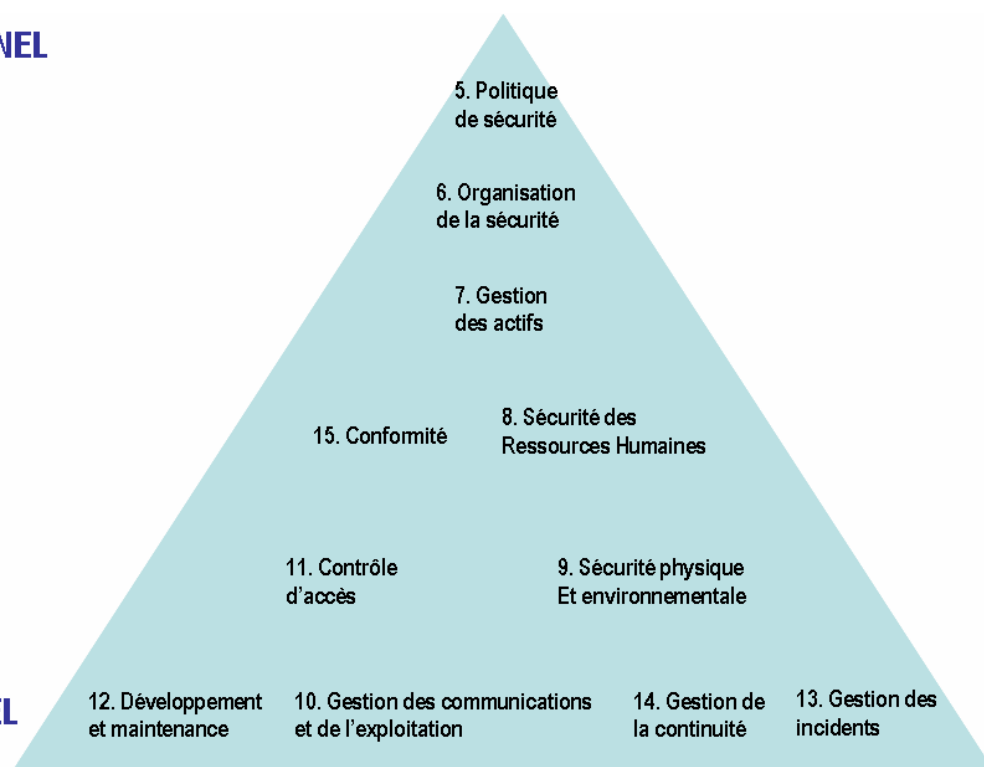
NEL

5. Politique de sécurité

6. Organisation de la sécurité

7. Gestion des actifs

15. Conformité

8. Sécurité des Ressources Humaines

11. Contrôle d'accès

9. Sécurité physique Et environnementale

EL

12. Développement et maintenance

10. Gestion des communications et de l'exploitation

14. Gestion de la continuité

13. Gestion des incidents